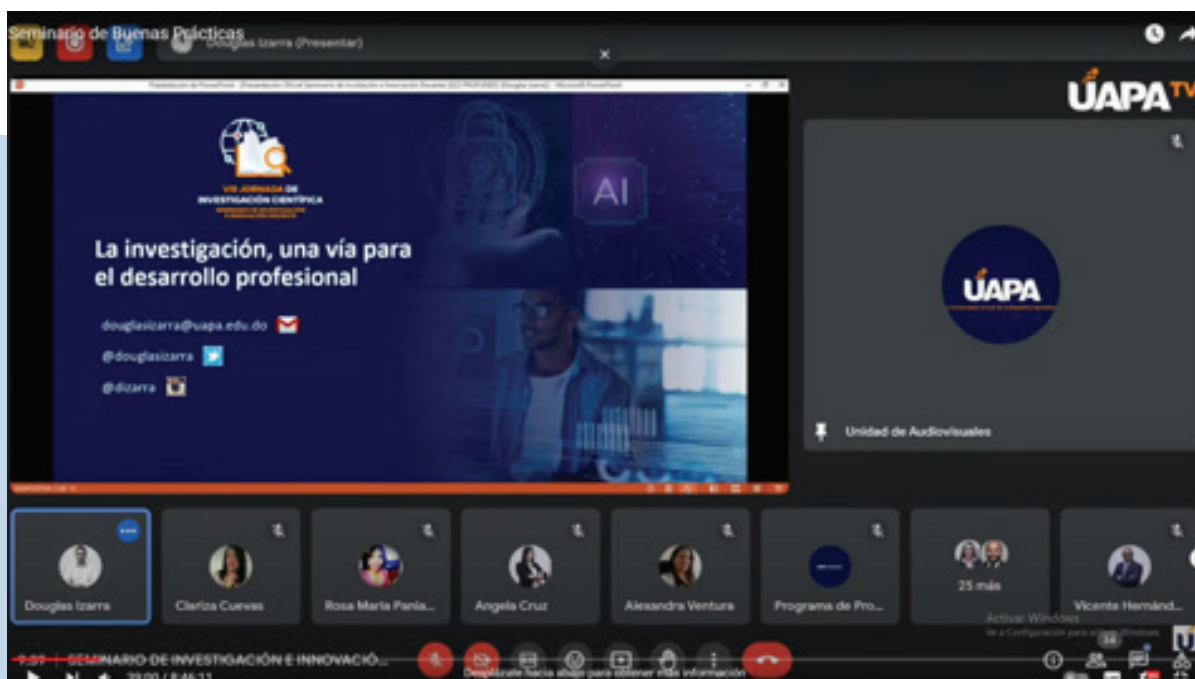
Seminario de Buenas Prácticas

Douglas Izarra (Presentar)

UAPA TV

VIII JORNADA DE INVESTIGACIÓN CIENTÍFICA

AI

La investigación, una vía para el desarrollo profesional

douglasizarra@uapa.edu.do

@douglasizarra

@dizarra

UAPA

Unidad de Audiovisuales

Douglas Izarra

Clariza Cuevas

Rosa Maria Pania...

Angela Cruz

Alexandra Ventura

Programa de Pro...

25 más

Vicente Hernánd...

Activar Windows

SEMINARIO DE INVESTIGACIÓN E INNOVACIÓ...

Desplázate hacia abajo para obtener más información

39:00 / 8:46:11